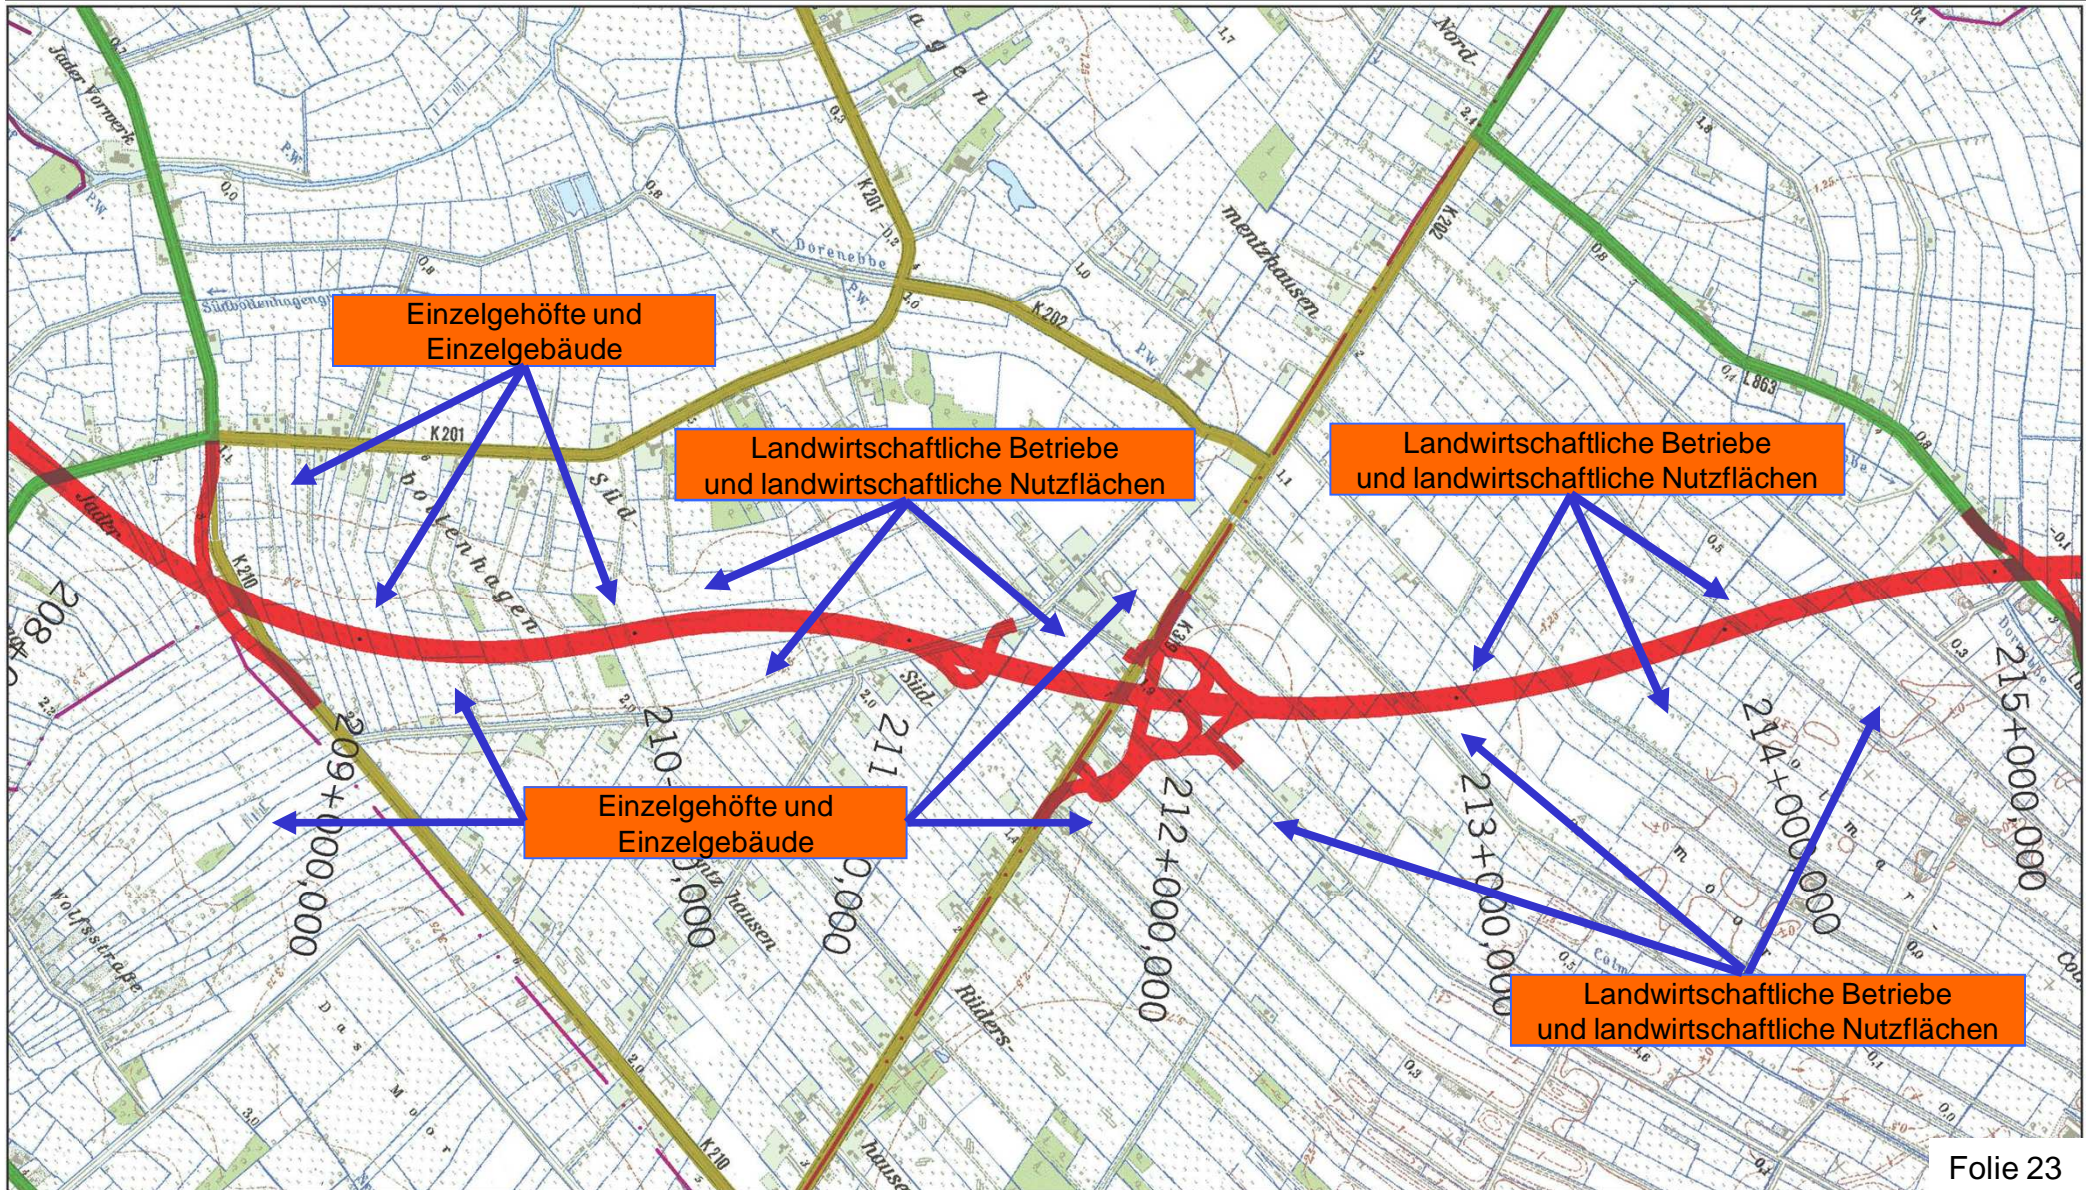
Einzelgehöfte und Einzelgebäude

Landwirtschaftliche Betriebe und landwirtschaftliche Nutzflächen

Landwirtschaftliche Betriebe und landwirtschaftliche Nutzflächen

Einzelgehöfte und Einzelgebäude

Landwirtschaftliche Betriebe und landwirtschaftliche Nutzflächen

Jader Vorwerk

Südbollenhagen

Dorenebbe

K 201

K 202

K 210

L 863

bollenhagen

Süd

mentzhausen

Nord

Jade

Wolfsstraße

Das Moor

Ridders-

hausen

208

209+000,000

210+000,000

211+000,000

212+000,000

213+000,000

214+000,000

215+000,000

Folie 23